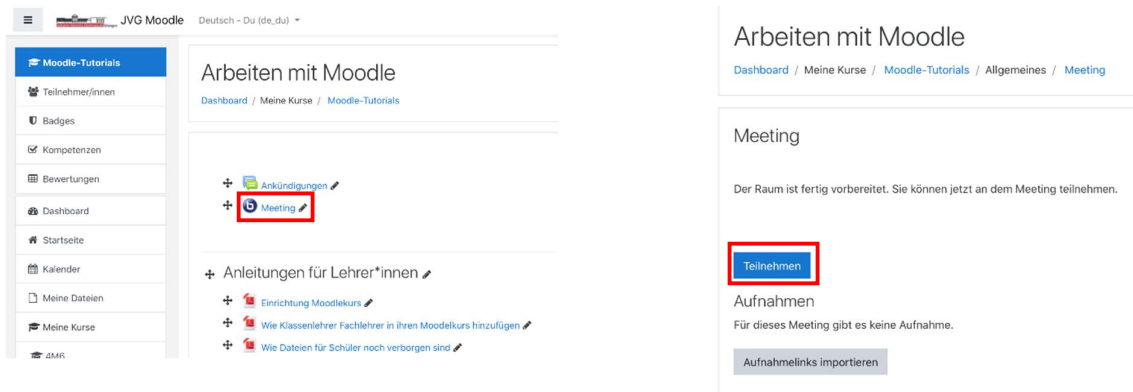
JVG Moodle Deutsch - Du (de_du)

Moodle-Tutorials
Teilnehmer/innen
Badges
Kompetenzen
Bewertungen
Dashboard
Startseite
Kalender
Meine Dateien
Meine Kurse
4M6

Arbeiten mit Moodle

Dashboard / Meine Kurse / Moodle-Tutorials

Ankündigungen
Meeting

Anleitungen für Lehrer*innen

Einrichtung Moodlekurs
Wie Klassenlehrer Fachlehrer in ihren Moodelkurs hinzufügen
Wie Dateien für Schüler noch verborgen sind

Arbeiten mit Moodle

Dashboard / Meine Kurse / Moodle-Tutorials / Allgemeines / Meeting

Meeting

Der Raum ist fertig vorbereitet. Sie können jetzt an dem Meeting teilnehmen.

Teilnehmen

Aufnahmen

Für dieses Meeting gibt es keine Aufnahme.

Aufnahmelinks importieren